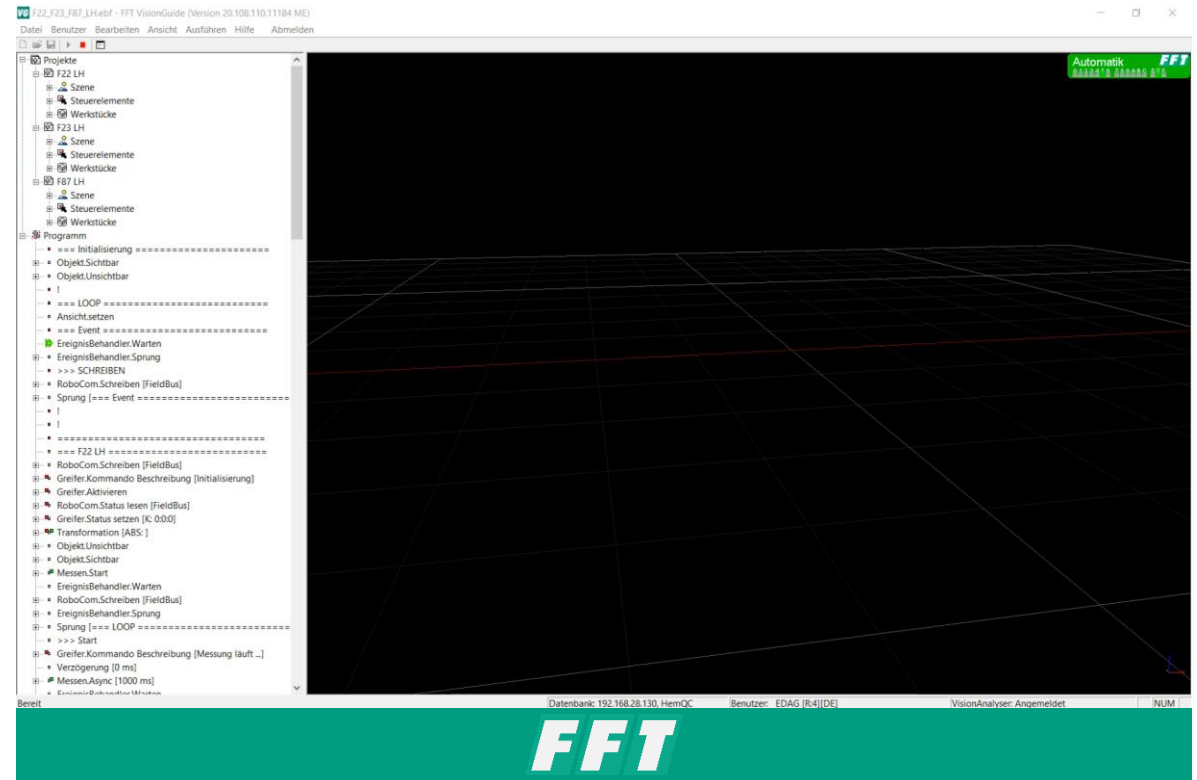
VG F22_F23_F87_LH.ebf - FFT VisionGuide (Version 20.108.110.11184 ME)

Datei Benutzer Bearbeiten Ansicht Ausführen Hilfe Abmelden

Projekte
F22 LH
Szene
Steuerelemente
Werkstücke
F23 LH
Szene
Steuerelemente
Werkstücke
F87 LH
Szene
Steuerelemente
Werkstücke
Programm
=== Initialisierung ========================
Objekt.Sichtbar
Objekt.Unsichtbar
!
=== LOOP =============================
Ansicht.setzen
=== Event =============================
EreignisBehandler.Warten
EreignisBehandler.Sprung
>>> SCHREIBEN
RoboCom.Schreiben [FieldBus]
Sprung [=== Event ==========================
!
!
==================================
=== F22 LH ===========================
RoboCom.Schreiben [FieldBus]
Greifer.Kommando Beschreibung [Initialisierung]
Greifer.Aktivieren
RoboCom.Status lesen [FieldBus]
Greifer.Status setzen [K: 0:0:0]
Transformation [ABS: ]
Objekt.Unsichtbar
Objekt.Sichtbar
Messen.Start
EreignisBehandler.Warten
RoboCom.Schreiben [FieldBus]
EreignisBehandler.Sprung
Sprung [=== LOOP ==========================
>>> Start
Greifer.Kommando Beschreibung [Messung läuft ...]
Verzögerung [0 ms]
Messen.Async [1000 ms]
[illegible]

Automatik FFT

Bereit
Datenbank: 192.168.28.130, HemQC
Benutzer: EDAG [R:4][DE]
VisionAnalyser: Angemeldet
NUM

FFT